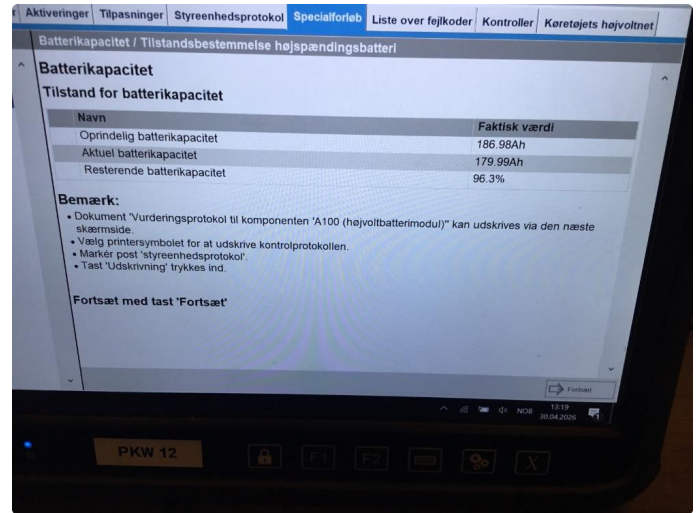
Aktiveringer | Tilpasninger | Styreenhedsprotokol | Specialforløb | Liste over fejlkoder | Kontroller | Køretøjets højvoltnet

Batterikapacitet / Tilstandsbestemmelse højspændingsbatteri

Batterikapacitet

Tilstand for batterikapacitet

| Navn | Faktisk værdi |
|---|---|
| Oprindelig batterikapacitet | 186.98Ah |
| Aktuel batterikapacitet | 179.99Ah |
| Resterende batterikapacitet | 96.3% |

Bemærk:
• Dokument "Vurderingsprotokol til komponenten 'A100 (højvoltbatterimodul)'" kan udskrives via den næste skærmside.
• Vælg printersymbolet for at udskrive kontrolprotokollen.
• Markér post 'styreenhedsprotokol'.
• Tast 'Udskrivning' trykkes ind.

Fortsæt med tast 'Fortsæt'

Fortsæt

NOB 13:19 30.04.2026

PKW 12

F1 F2 X